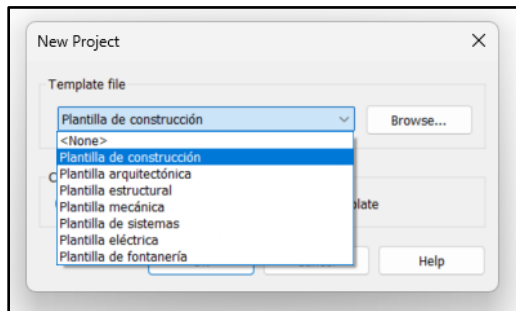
New Project

Template file

Plantilla de construcción

Browse...

<None>
Plantilla de construcción
Plantilla arquitectónica
Plantilla estructural
Plantilla mecánica
Plantilla de sistemas
Plantilla eléctrica
Plantilla de fontanería

C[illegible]

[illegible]plate

Help